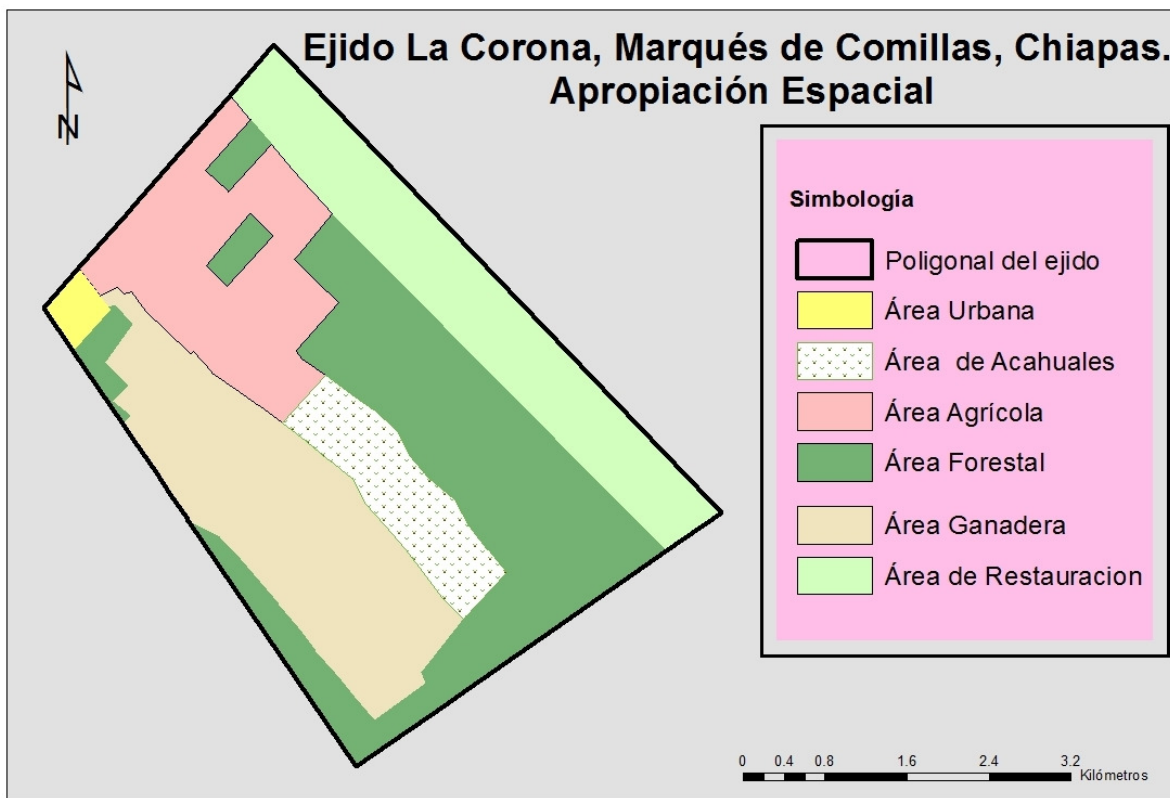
Ejido La Corona, Marqués de Comillas, Chiapas.
Apropiación Espacial

N

Simbología

Poligonal del ejido
Área Urbana
Área de Acahuales
Área Agrícola
Área Forestal
Área Ganadera
Área de Restauracion

0 0.4 0.8 1.6 2.4 3.2
Kilómetros